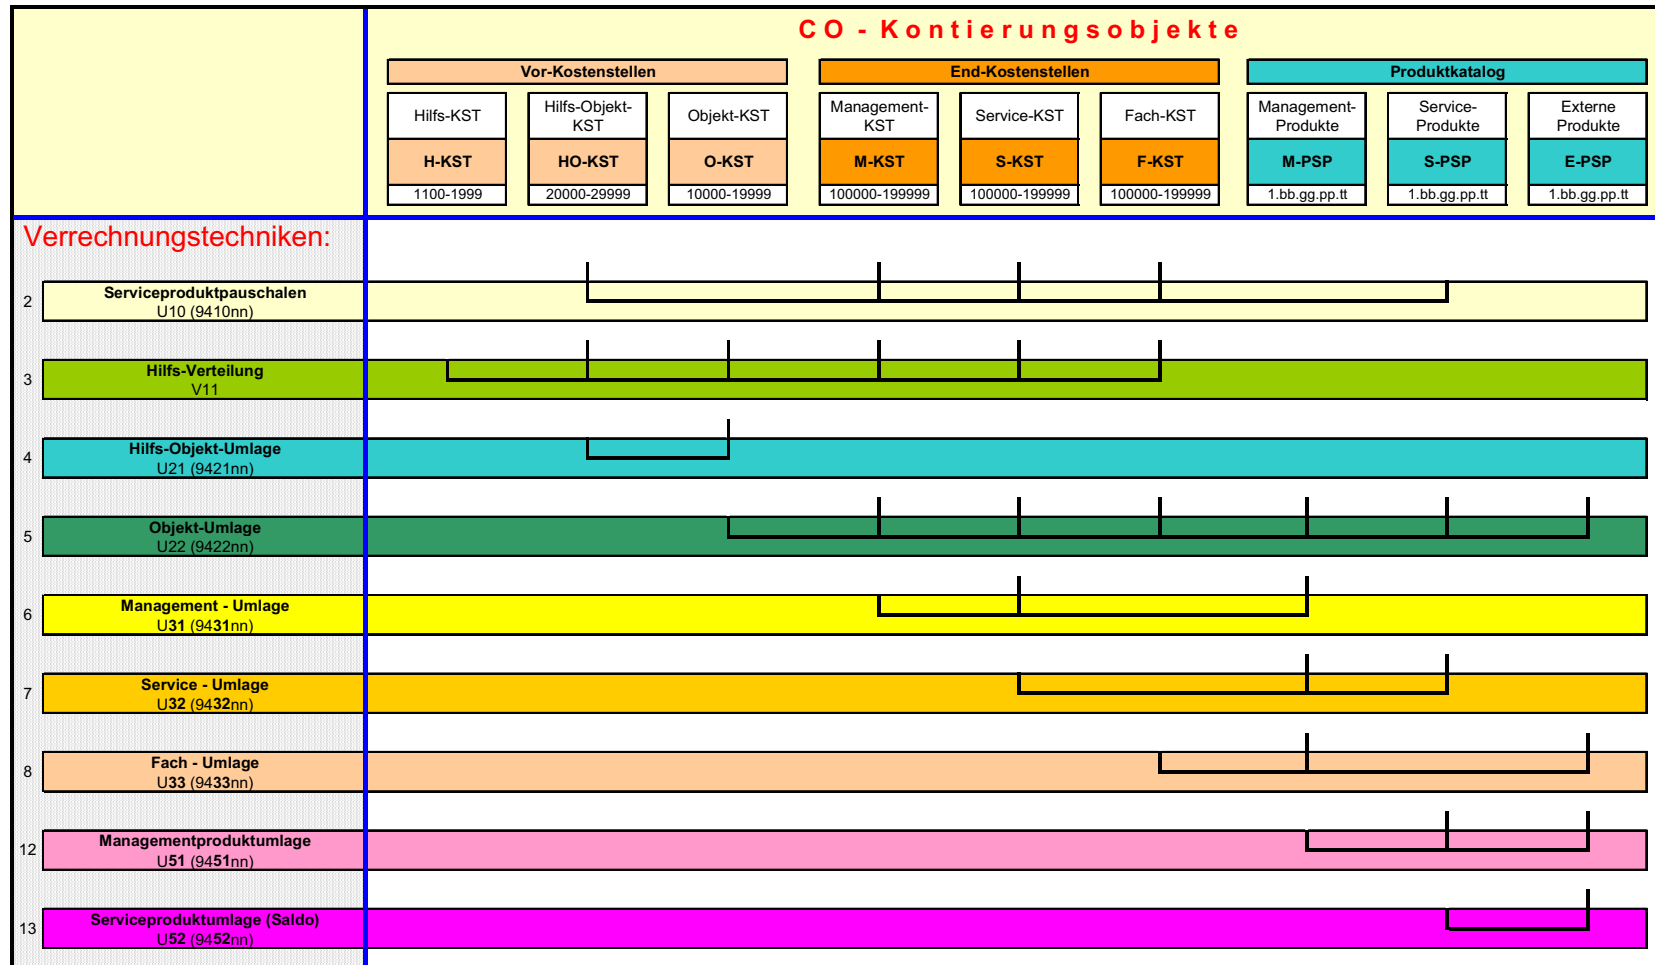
CO - Kontierungsobjekte

Vor-Kostenstellen

End-Kostenstellen

Produktkatalog

| Hilfs-KST | Hilfs-Objekt-KST | Objekt-KST | Management-KST | Service-KST | Fach-KST | Management-Produkte | Service-Produkte | Externe Produkte |
|---|---|---|---|---|---|---|---|---|
| H-KST | HO-KST | O-KST | M-KST | S-KST | F-KST | M-PSP | S-PSP | E-PSP |
| 1100-1999 | 20000-29999 | 10000-19999 | 100000-199999 | 100000-199999 | 100000-199999 | 1.bb.gg.pp.tt | 1.bb.gg.pp.tt | 1.bb.gg.pp.tt |

Verrechnungstechniken:

2 Serviceproduktpauschalen
U10 (9410nn)

3 Hilfs-Verteilung
V11

4 Hilfs-Objekt-Umlage
U21 (9421nn)

5 Objekt-Umlage
U22 (9422nn)

6 Management - Umlage
U31 (9431nn)

7 Service - Umlage
U32 (9432nn)

8 Fach - Umlage
U33 (9433nn)

12 Managementproduktumlage
U51 (9451nn)

13 Serviceproduktumlage (Saldo)
U52 (9452nn)